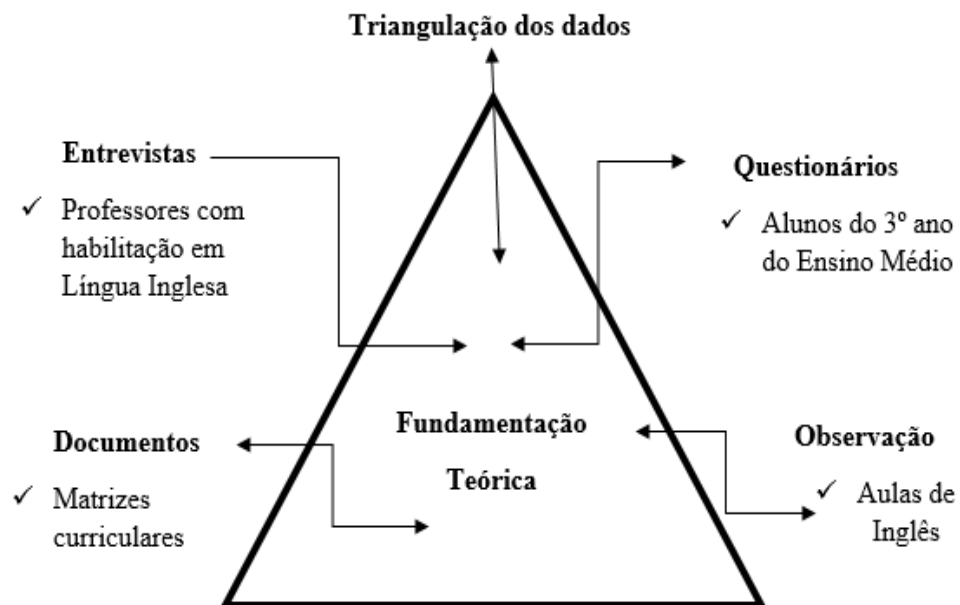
Triangulação dos dados

Entrevistas

✓ Professores com habilitação em Língua Inglesa

Questionários

✓ Alunos do 3º ano do Ensino Médio

Fundamentação Teórica

Documentos

✓ Matrizes curriculares

Observação

✓ Aulas de Inglês